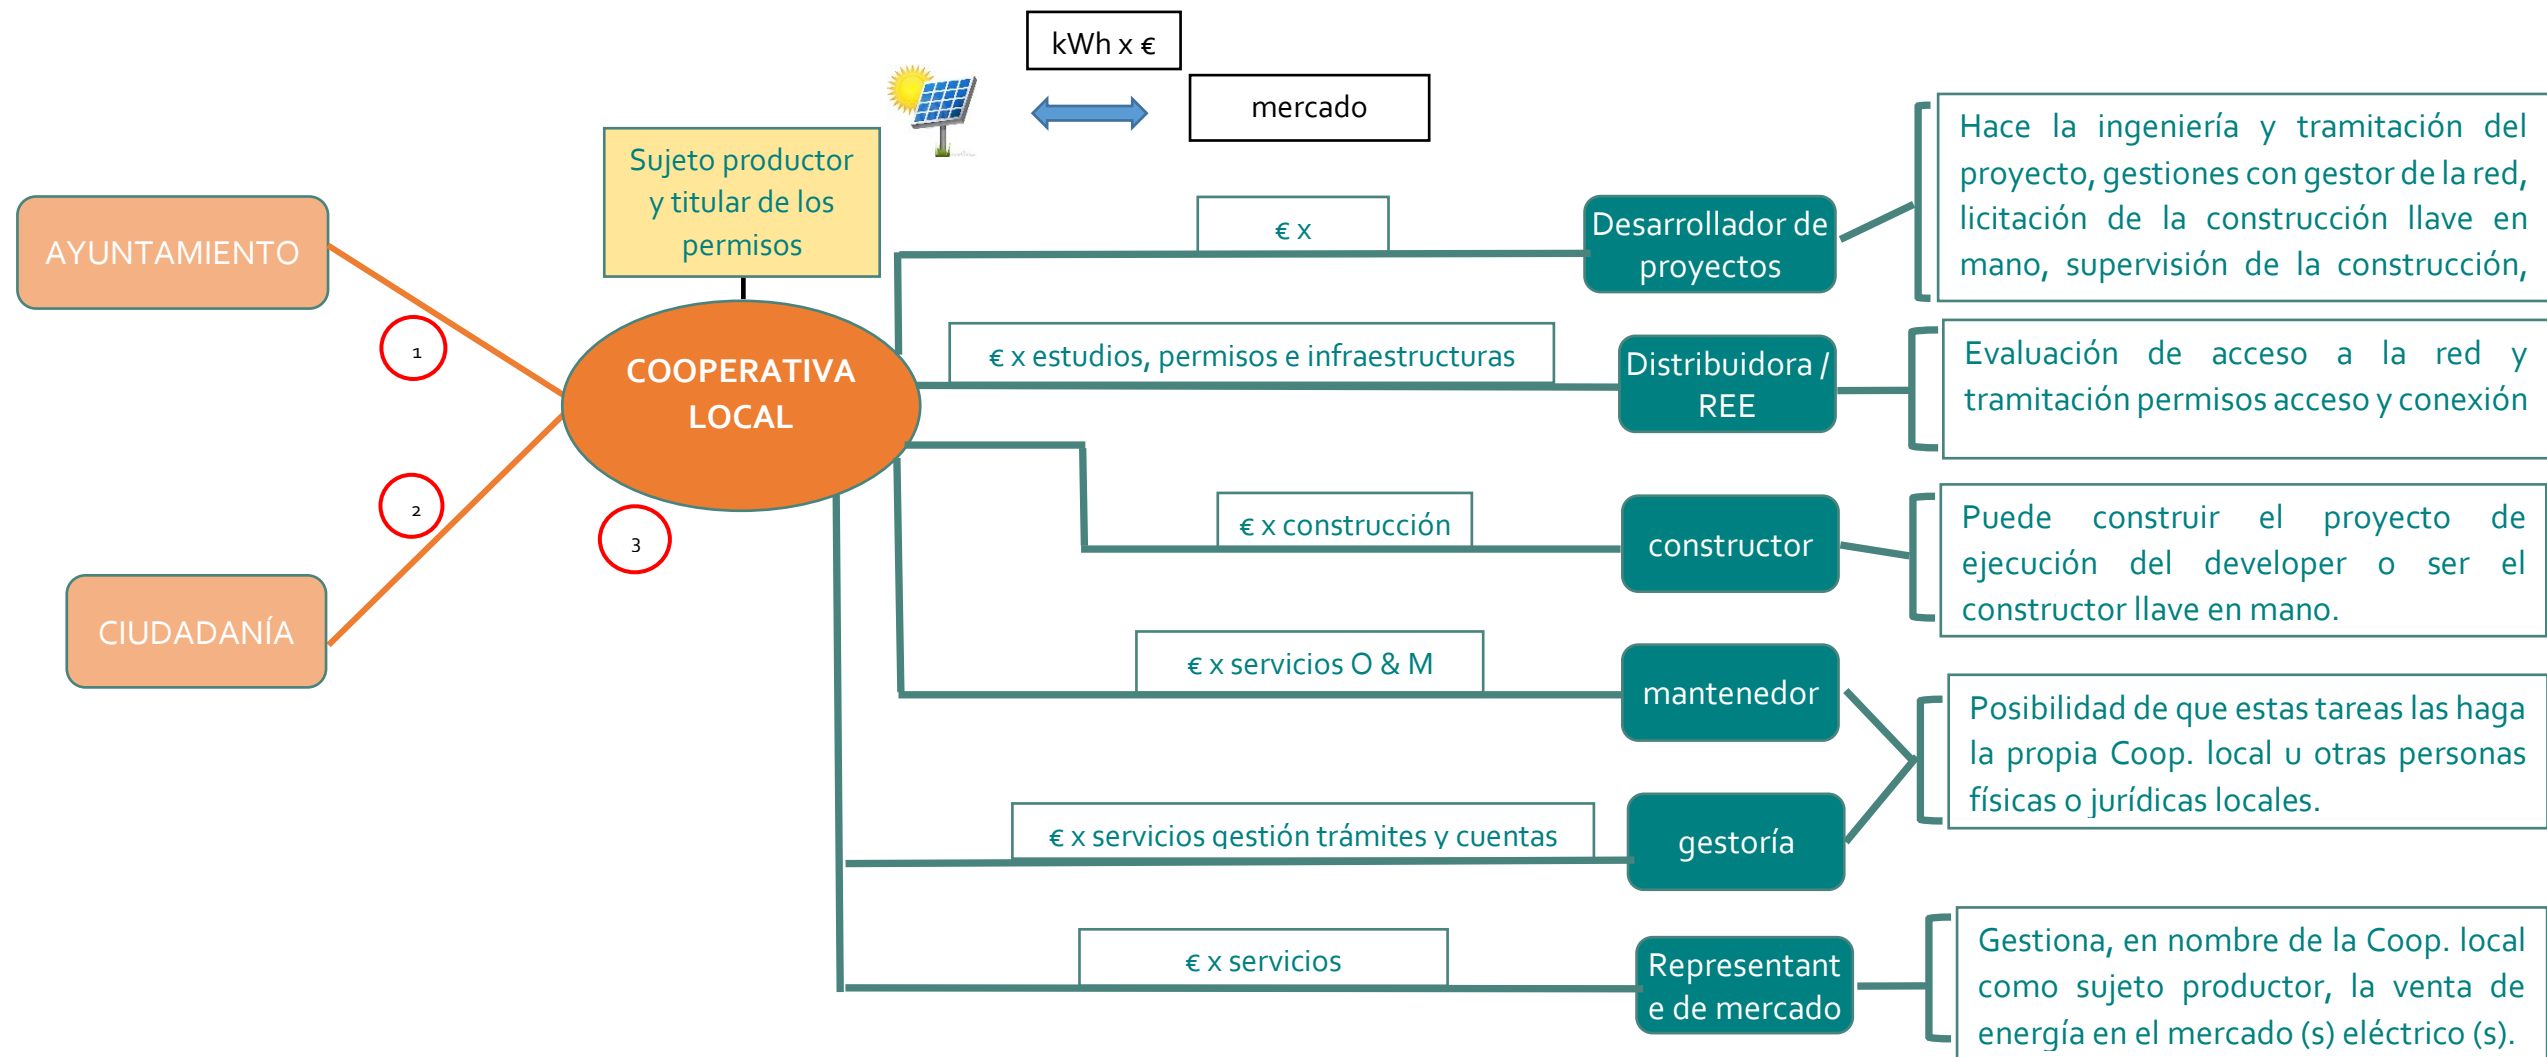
kWh x €

mercado

Sujeto productor y titular de los permisos

AYUNTAMIENTO

1

COOPERATIVA LOCAL

2

3

CIUDADANÍA

€ x

Desarrollador de proyectos

Hace la ingeniería y tramitación del proyecto, gestiones con gestor de la red, licitación de la construcción llave en mano, supervisión de la construcción,

€ x estudios, permisos e infraestructuras

Distribuidora / REE

Evaluación de acceso a la red y tramitación permisos acceso y conexión

€ x construcción

constructor

Puede construir el proyecto de ejecución del developer o ser el constructor llave en mano.

€ x servicios O & M

mantenedor

Posibilidad de que estas tareas las haga la propia Coop. local u otras personas físicas o jurídicas locales.

€ x servicios gestión trámites y cuentas

gestoría

€ x servicios

Representante de mercado

Gestiona, en nombre de la Coop. local como sujeto productor, la venta de energía en el mercado (s) eléctrico (s).